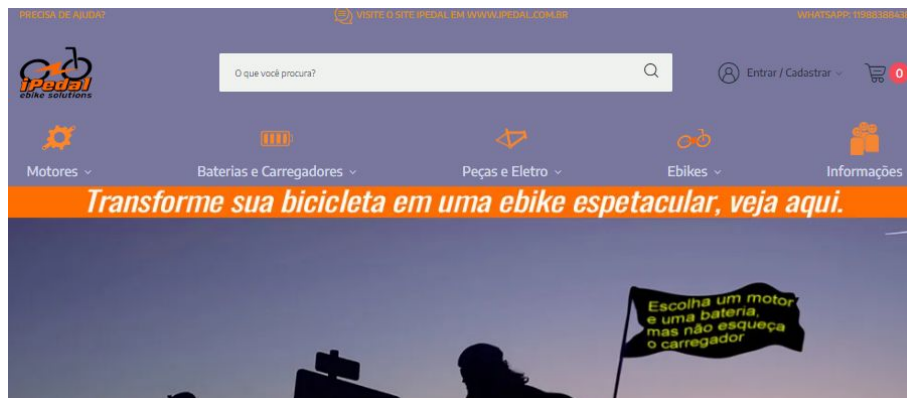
PRECISA DE AJUDA?

VISITE O SITE IPEDAL EM WWW.IPEDAL.COM.BR

WHATSAPP: 11988388438

iPedal
ebike solutions

O que você procura?

Entrar / Cadastrar

0

Motores

Baterias e Carregadores

Peças e Eletro

Ebikes

Informações

Transforme sua bicicleta em uma ebike espetacular, veja aqui.

Escolha um motor e uma bateria, mas não esqueça o carregador